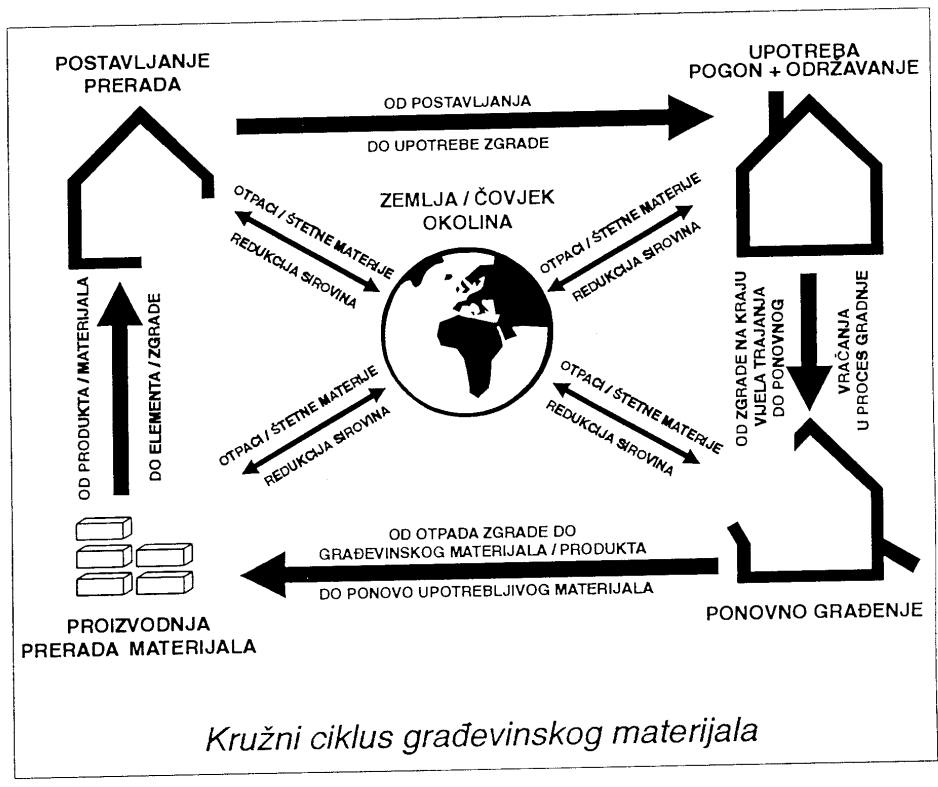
POSTAVLJANJE
PRERADA

UPOTREBA
POGON + ODRŽAVANJE

OD POSTAVLJANJA

DO UPOTREBE ZGRADE

ZEMLJA / ČOVJEK
OKOLINA

OTPACI / ŠTETNE MATERJE

REDUKCIJA SIROVINA

OTPACI / ŠTETNE MATERJE

REDUKCIJA SIROVINA

OTPACI / ŠTETNE MATERJE

REDUKCIJA SIROVINA

OTPACI / ŠTETNE MATERJE

REDUKCIJA SIROVINA

OD PRODUKTA / MATERIJALA

DO ELEMENTA / ZGRADE

OD ZGRADE NA KRAJU
VIJEKA TRAJANJA
DO PONOVNOG

VRAĆANJA
U PROCES GRADNJE

OD OTPADA ZGRADE DO
GRAĐEVINSKOG MATERIJALA / PRODUKTA

DO PONOVO UPOTREBLJIVOG MATERIJALA

PROIZVODNJA
PRERADA MATERIJALA

PONOVNO GRAĐENJE

Kružni ciklus građevinskog materijala